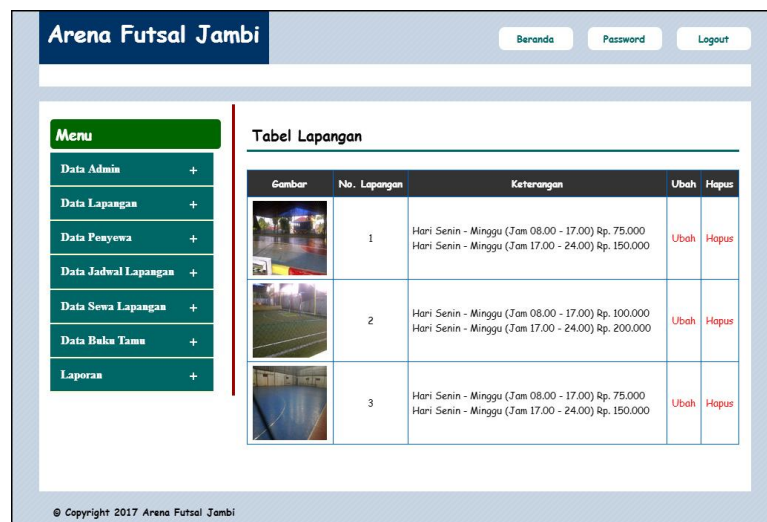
Arena Futsal Jambi

Beranda | Password | Logout

Menu

Data Admin +

Data Lapangan +

Data Penyewa +

Data Jadwal Lapangan +

Data Sewa Lapangan +

Data Buku Tamu +

Laporan +

Tabel Lapangan

| Gambar | No. Lapangan | Keterangan | Ubah | Hapus |
|---|---|---|---|---|
| | 1 | Hari Senin - Minggu (Jam 08.00 - 17.00) Rp. 75.000 Hari Senin - Minggu (Jam 17.00 - 24.00) Rp. 150.000 | Ubah | Hapus |
| | 2 | Hari Senin - Minggu (Jam 08.00 - 17.00) Rp. 100.000 Hari Senin - Minggu (Jam 17.00 - 24.00) Rp. 200.000 | Ubah | Hapus |
| | 3 | Hari Senin - Minggu (Jam 08.00 - 17.00) Rp. 75.000 Hari Senin - Minggu (Jam 17.00 - 24.00) Rp. 150.000 | Ubah | Hapus |

© Copyright 2017 Arena Futsal Jambi